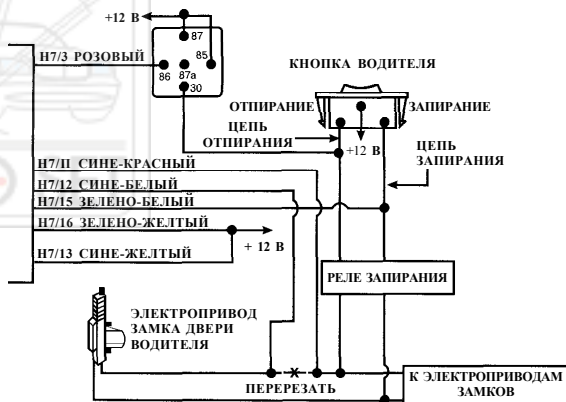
+12 В
87
85
H7/3 РОЗОВЫЙ
86
87a
30
КНОПКА ВОДИТЕЛЯ
ОТПИРАНИЕ
ЗАПИРАНИЕ
ЦЕПЬ ОТПИРАНИЯ
+12 В
ЦЕПЬ ЗАПИРАНИЯ
H7/II СИНЕ-КРАСНЫЙ
H7/12 СИНЕ-БЕЛЫЙ
H7/15 ЗЕЛЕНО-БЕЛЫЙ
H7/16 ЗЕЛЕНО-ЖЕЛТЫЙ
+ 12 В
H7/13 СИНЕ-ЖЕЛТЫЙ
РЕЛЕ ЗАПИРАНИЯ
ЭЛЕКТРОПРИВОД ЗАМКА ДВЕРИ ВОДИТЕЛЯ
ПЕРЕРЕЗАТЬ
К ЭЛЕКТРОПРИВОДАМ ЗАМКОВ